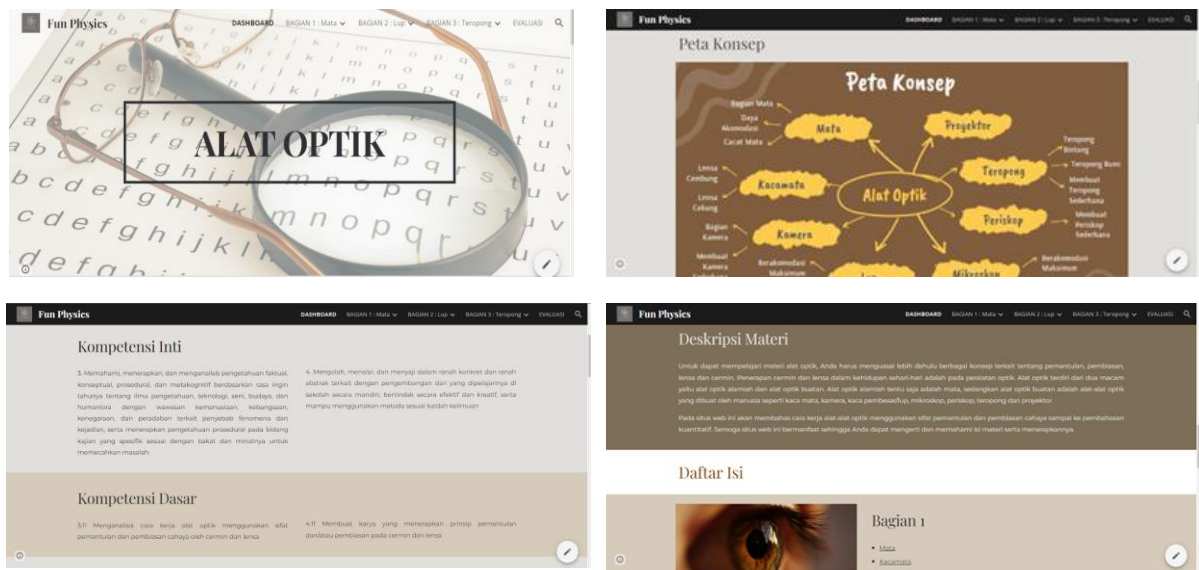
Fun Physics

DASHBOARD BAGIAN 1 : Mata BAGIAN 2 : Lup BAGIAN 3 : Teropong EVALUASI

ALAT OPTIK

Fun Physics

DASHBOARD BAGIAN 1 : Mata BAGIAN 2 : Lup BAGIAN 3 : Teropong EVALUASI

Peta Konsep

Peta Konsep

Bagian Mata
Daya Akomodasi
Cacat Mata
Mata
Proyektor
Teropong Bintang
Teropong Bumi
Membuat Teropong Sederhana
Teropong
Lensa Cembung
Lensa Cekung
Kacamata
Alat Optik
Periskop
Membuat Periskop Sederhana
Bagian Kamera
Kamera
Membuat Kamera
Berakomodasi Maksimum
Lup
Mikroskop
Berakomodasi Maksimum

Fun Physics

DASHBOARD BAGIAN 1 : Mata BAGIAN 2 : Lup BAGIAN 3 : Teropong EVALUASI

Kompetensi Inti

3. Memahami, menerapkan, dan menganalisis pengetahuan faktual, konseptual, prosedural, dan metakognitif berdasarkan rasa ingin tahunya tentang ilmu pengetahuan, teknologi, seni, budaya, dan humaniora dengan wawasan kemanusiaan, kebangsaan, kenegaraan, dan peradaban terkait penyebab fenomena dan kejadian, serta menerapkan pengetahuan prosedural pada bidang kajian yang spesifik sesuai dengan bakat dan minatnya untuk memecahkan masalah.

4. Mengolah, menalar, dan menyaji dalam ranah konkret dan ranah abstrak terkait dengan pengembangan dari yang dipelajarinya di sekolah secara mandiri, bertindak secara efektif dan kreatif, serta mampu menggunakan metoda sesuai kaidah keilmuan

Kompetensi Dasar

3.11 Menganalisis cara kerja alat optik menggunakan sifat pemantulan dan pembiasan cahaya oleh cermin dan lensa

4.11 Membuat karya yang menerapkan prinsip pemantulan dan/atau pembiasan pada cermin dan lensa

Fun Physics

DASHBOARD BAGIAN 1 : Mata BAGIAN 2 : Lup BAGIAN 3 : Teropong EVALUASI

Deskripsi Materi

Untuk dapat mempelajari materi alat optik, Anda harus menguasai lebih dahulu berbagai konsep terkait tentang pemantulan, pembiasan, lensa dan cermin. Penerapan cermin dan lensa dalam kehidupan sehari-hari adalah pada peralatan optik. Alat optik terdiri dari dua macam yaitu alat optik alamiah dan alat optik buatan. Alat optik alamiah tentu saja adalah mata, sedangkan alat optik buatan adalah alat-alat optik yang dibuat oleh manusia seperti kaca mata, kamera, kaca pembesar/lup, mikroskop, periskop, teropong dan proyektor.

Pada situs web ini akan membahas cara kerja alat-alat optik menggunakan sifat pemantulan dan pembiasan cahaya sampai ke pembahasan kuantitatif. Semoga situs web ini bermanfaat sehingga Anda dapat mengerti dan memahami isi materi serta menerapkannya.

Daftar Isi

Bagian 1

• Mata
• Kacamata